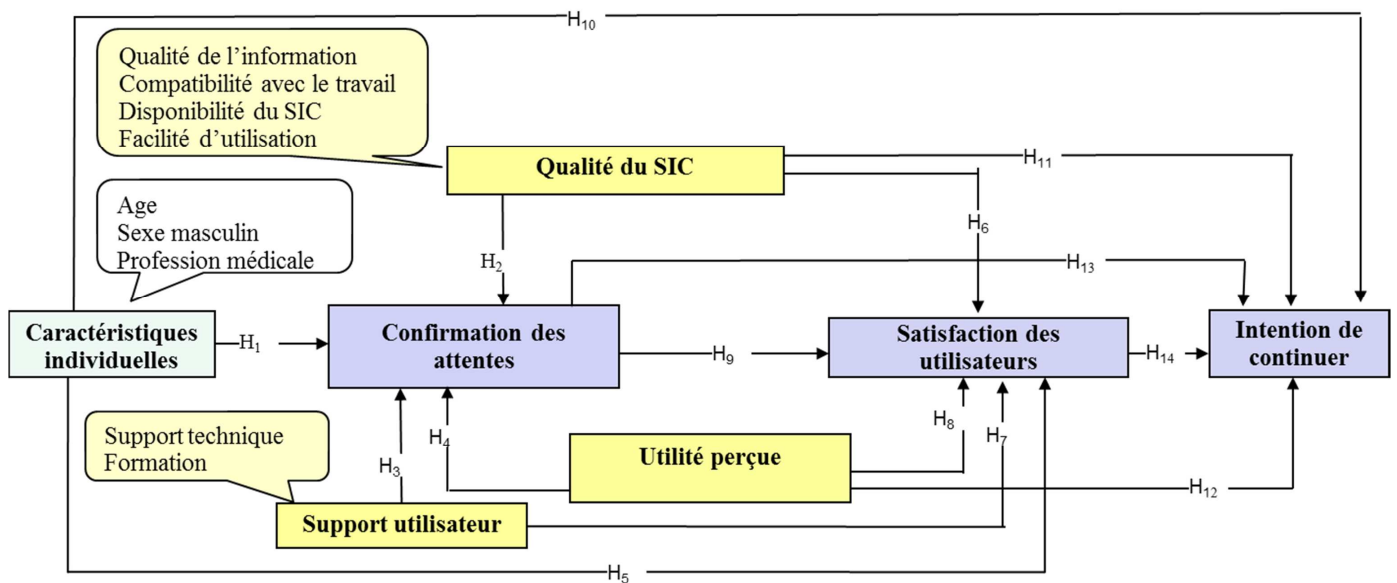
$H_{10}$

Qualité de l'information
Compatibilité avec le travail
Disponibilité du SIC
Facilité d'utilisation

Qualité du SIC

$H_{11}$

Age
Sexe masculin
Profession médicale

$H_6$

$H_2$

$H_{13}$

Caractéristiques individuelles

$H_1$

Confirmation des attentes

$H_9$

Satisfaction des utilisateurs

$H_{14}$

Intention de continuer

Support technique
Formation

$H_8$

$H_4$

$H_7$

$H_3$

Utilité perçue

$H_{12}$

Support utilisateur

$H_5$